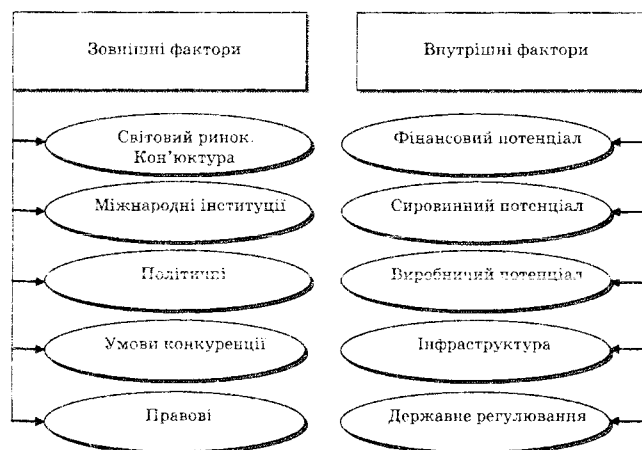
Зовнішні фактори

Світовий ринок. Кон'юктура

Міжнародні інституції

Політичні

Умови конкуренції

Правові

Внутрішні фактори

Фінансовий потенціал

Сировинний потенціал

Виробничий потенціал

Інфраструктура

Державне регулювання